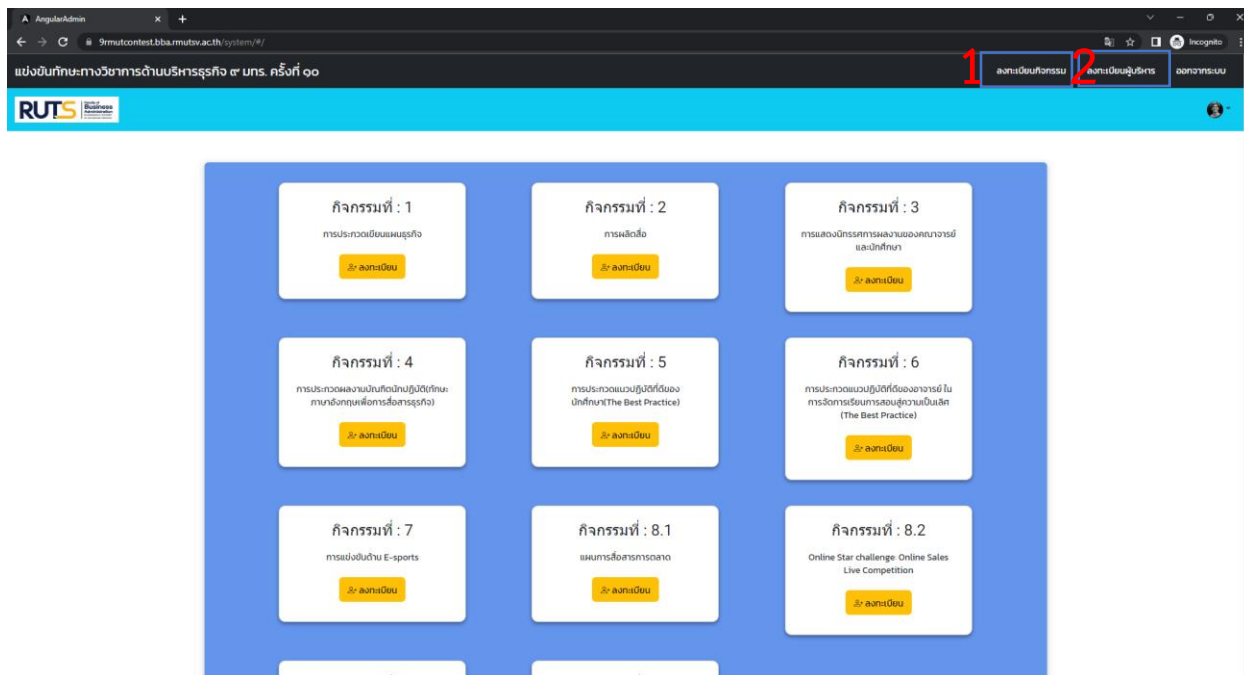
AngularAdmin

9rmutcontest.bba.rmutsv.ac.th/system/#/

Incognito

แข่งขันทักษะทางวิชาการด้านบริหารธุรกิจ ๙ มทร. ครั้งที่ ๑๐

1 ลงทะเบียนกิจกรรม

2 ลงทะเบียนผู้บริหาร

ออกจากระบบ

RUTS Business Administration

กิจกรรมที่ : 1
การประกวดเขียนแผนธุรกิจ
ลงทะเบียน

กิจกรรมที่ : 2
การผลิตสื่อ
ลงทะเบียน

กิจกรรมที่ : 3
การแสดงนิทรรศการผลงานของคณาจารย์และนักศึกษา
ลงทะเบียน

กิจกรรมที่ : 4
การประกวดผลงานบัณฑิตนักปฏิบัติ(ทักษะภาษาอังกฤษเพื่อการสื่อสารธุรกิจ)
ลงทะเบียน

กิจกรรมที่ : 5
การประกวดแนวปฏิบัติที่ดีของนักศึกษา(The Best Practice)
ลงทะเบียน

กิจกรรมที่ : 6
การประกวดแนวปฏิบัติที่ดีของอาจารย์ ในการจัดการเรียนการสอนสู่ความเป็นเลิศ (The Best Practice)
ลงทะเบียน

กิจกรรมที่ : 7
การแข่งขันด้าน E-sports
ลงทะเบียน

กิจกรรมที่ : 8.1
แผนการสื่อสารการตลาด
ลงทะเบียน

กิจกรรมที่ : 8.2
Online Star challenge: Online Sales Live Competition
ลงทะเบียน